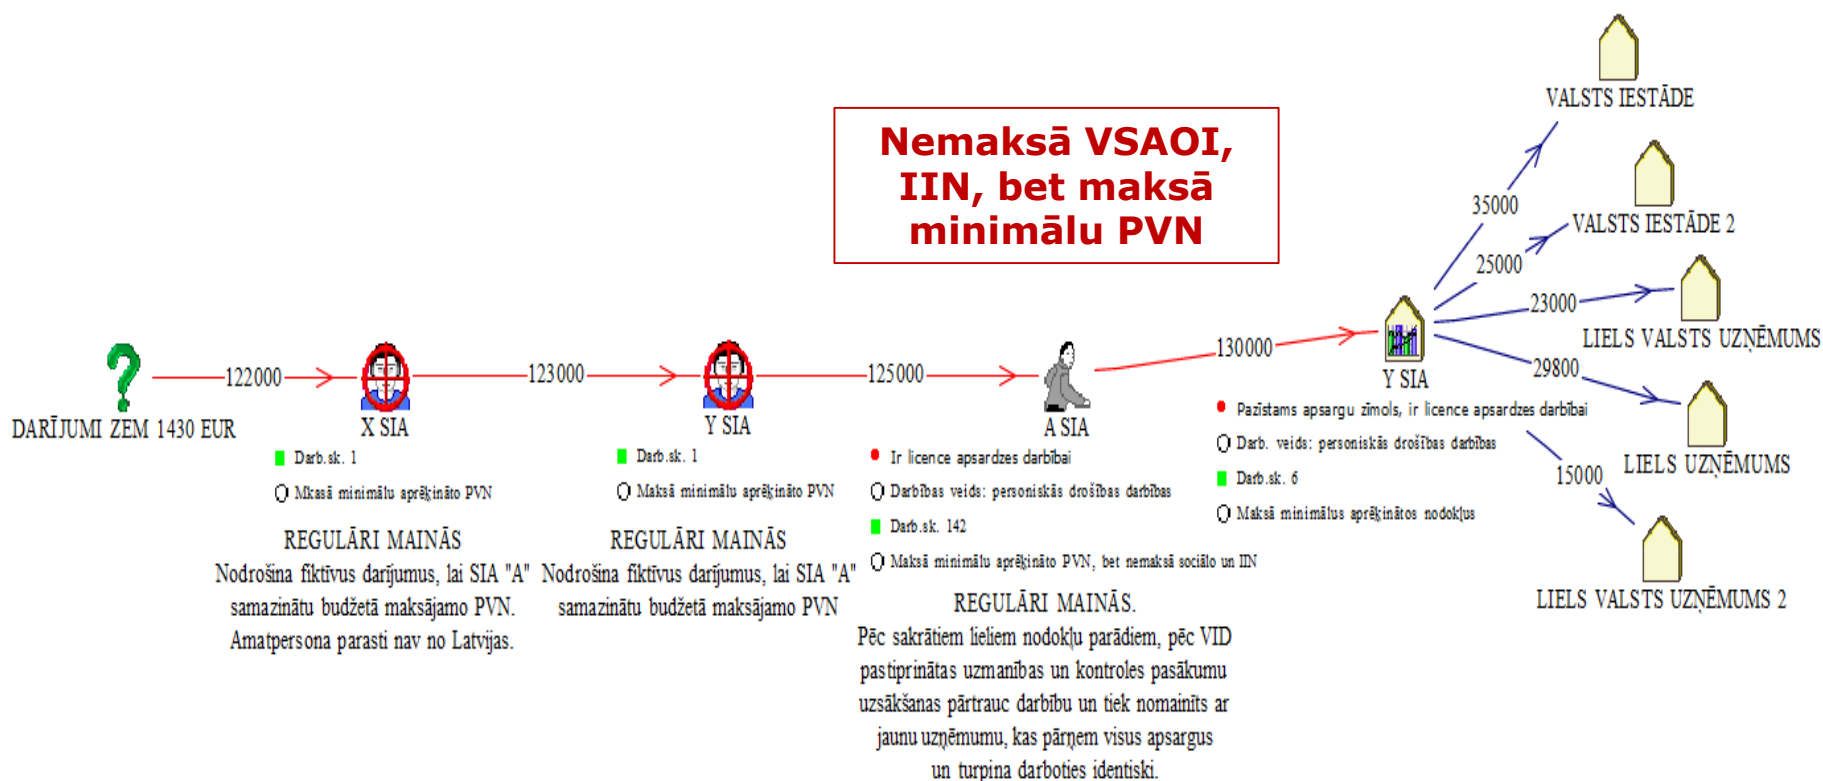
Nemaksā VSAOI, IIN, bet maksā minimālu PVN

DARĪJUMI ZEM 1430 EUR

122000

X SIA

Darb.sk. 1

Mkasā minimālu aprēķināto PVN

REGULĀRI MAINĀS
Nodrošina fiktīvus darījumus, lai SIA "A" samazinātu budžetā maksājamo PVN. Amatpersona parasti nav no Latvijas.

123000

Y SIA

Darb.sk. 1

Maksā minimālu aprēķināto PVN

REGULĀRI MAINĀS
Nodrošina fiktīvus darījumus, lai SIA "A" samazinātu budžetā maksājamo PVN

125000

A SIA

Ir licence apsardzes darbībai

Darbības veids: personiskās drošības darbības

Darb.sk. 142

Maksā minimālu aprēķināto PVN, bet nemaksā sociālo un IIN

REGULĀRI MAINĀS.
Pēc sakrātiem lieliem nodokļu parādiem, pēc VID pastiprinātas uzmanības un kontroles pasākumu uzsākšanas pārtrauc darbību un tiek nomainīts ar jaunu uzņēmumu, kas pārņem visus apsargus un turpina darboties identiski.

130000

Y SIA

Pazīstams apsargu zīmols, ir licence apsardzes darbībai

Darb. veids: personiskās drošības darbības

Darb.sk. 6

Maksā minimālus aprēķinātos nodokļus

35000

VALSTS IESTĀDE

25000

VALSTS IESTĀDE 2

23000

LIELS VALSTS UZŅĒMUMS

29800

LIELS UZŅĒMUMS

15000

LIELS VALSTS UZŅĒMUMS 2